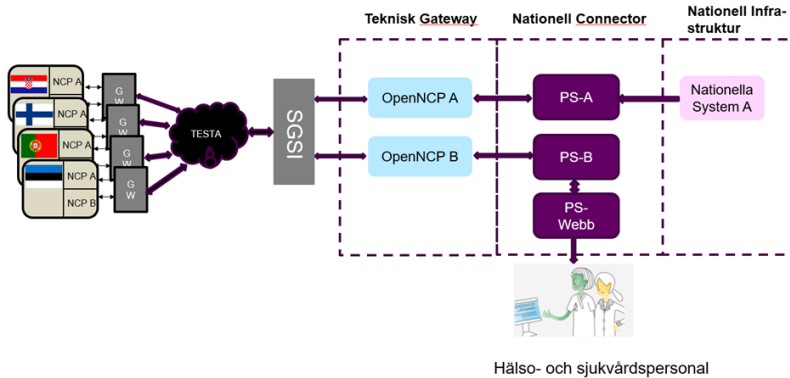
Teknisk Gateway

Nationell Connector

Nationell Infrastruktur

NCP A

G W

NCP A

G W

NCP A

G W

NCP A

NCP B

G W

TESTA

SGSI

OpenNCP A

OpenNCP B

PS-A

PS-B

PS-Webb

Nationella System A

Hälso- och sjukvårdspersonal